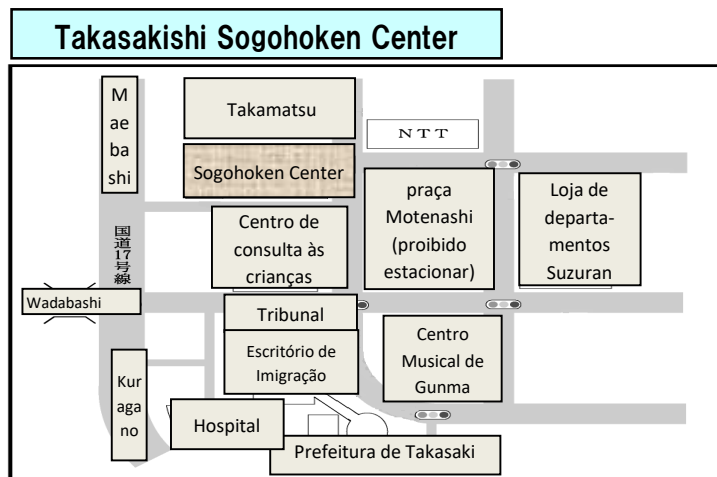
Takasakishi Sogohoken Center

Maebashi

Takamatsu

NTT

Sogohoken Center

praça Motenashi (proibido estacionar)

Loja de departamentos Suzuran

国道17号線

Centro de consulta às crianças

Wadabashi

Tribunal

Escritório de Imigração

Centro Musical de Gunma

Kuragano

Hospital

Prefeitura de Takasaki